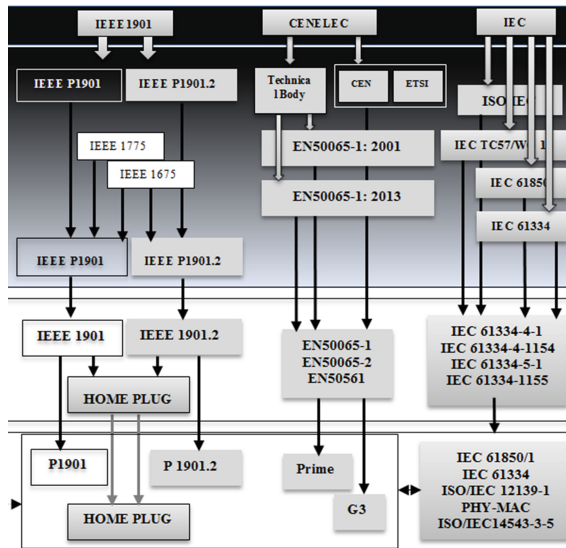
IEEE 1901

CENELEC

IEC

IEEE P1901

IEEE P1901.2

Technica lBody

CEN

ETSI

ISO/IEC

EN50065-1: 2001

IEC TC57/W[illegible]

IEEE 1775

IEEE 1675

IEC 61850

EN50065-1: 2013

IEC 61334

IEEE P1901

IEEE P1901.2

IEEE 1901

IEEE 1901.2

EN50065-1
EN50065-2
EN50561

IEC 61334-4-1
IEC 61334-4-1154
IEC 61334-5-1
IEC 61334-1155

HOME PLUG

P1901

P 1901.2

Prime

IEC 61850/1
IEC 61334
ISO/IEC 12139-1
PHY-MAC
ISO/IEC14543-3-5

G3

HOME PLUG